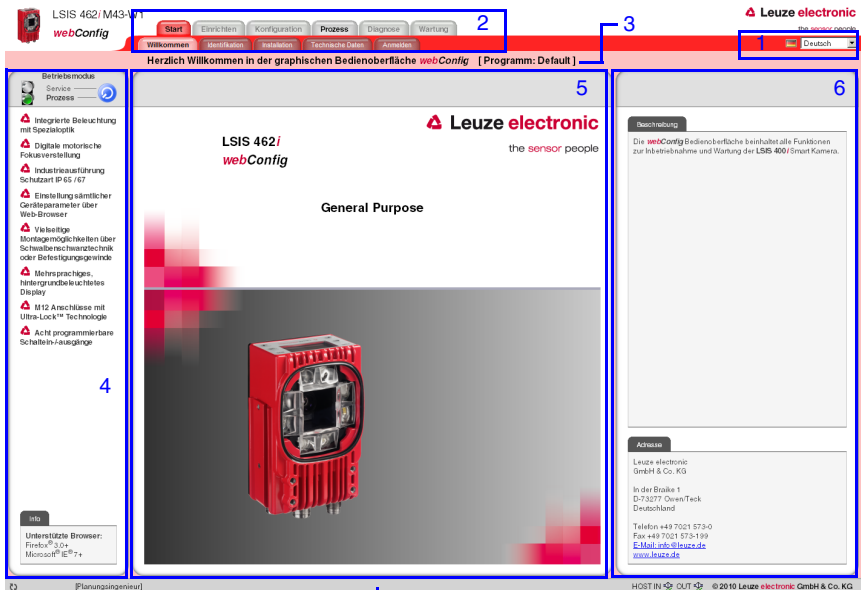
LSIS 462i M43-W1
webConfig

Start | Einrichten | Konfiguration | Prozess | Diagnose | Wartung

Willkommen | Identifikation | Installation | Technische Daten | Anmelden

2

3

Leuze electronic
the sensor people

1

Deutsch

Herzlich Willkommen in der graphischen Bedienoberfläche webConfig [ Programm: Default ]

Betriebsmodus
Service
Prozess

Integrierte Beleuchtung mit Spezialoptik

Digitale motorische Fokusverstellung

Industrieausführung Schutzart IP 65 / 67

Einstellung sämtlicher Geräteparameter über Web-Browser

Vielseitige Montagemöglichkeiten über Schwalbenschwanztechnik oder Befestigungsgewinde

Mehrsprachiges, hintergrundbeleuchtetes Display

M12 Anschlüsse mit Ultra-Lock™ Technologie

Acht programmierbare Schaltein-/-ausgänge

4

Info

Unterstützte Browser:
Firefox® 3.0+
Microsoft® IE® 7+

5

Leuze electronic
the sensor people

LSIS 462i
webConfig

General Purpose

6

Beschreibung

Die webConfig Bedienoberfläche beinhaltet alle Funktionen zur Inbetriebnahme und Wartung der LSIS 400i Smart Kamera.

Adresse

Leuze electronic
GmbH & Co. KG

In der Braike 1
D-73277 Owen/Teck
Deutschland

Telefon +49 7021 573-0
Fax +49 7021 573-199
E-Mail: info@leuze.de
www.leuze.de

[Planungsingenieur]

HOST IN OUT © 2010 Leuze electronic GmbH & Co. KG